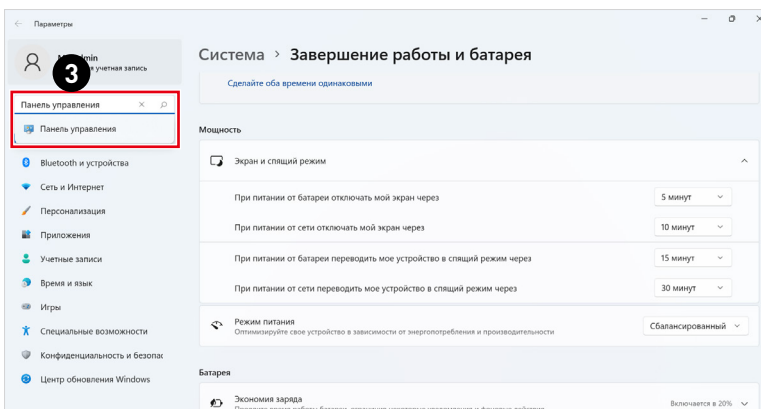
Параметры

M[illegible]dmin
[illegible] учетная запись

3

Панель управления

Панель управления

Bluetooth и устройства

Сеть и Интернет

Персонализация

Приложения

Учетные записи

Время и язык

Игры

Специальные возможности

Конфиденциальность и безопас

Центр обновления Windows

Система › Завершение работы и батарея

Сделайте оба времени одинаковыми

Мощность

Экран и спящий режим

При питании от батареи отключать мой экран через | 5 минут

При питании от сети отключать мой экран через | 10 минут

При питании от батареи переводить мое устройство в спящий режим через | 15 минут

При питании от сети переводить мое устройство в спящий режим через | 30 минут

Режим питания
Оптимизируйте свое устройство в зависимости от энергопотребления и производительности

Сбалансированный

Батарея

Экономия заряда
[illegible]

Включается в 20%